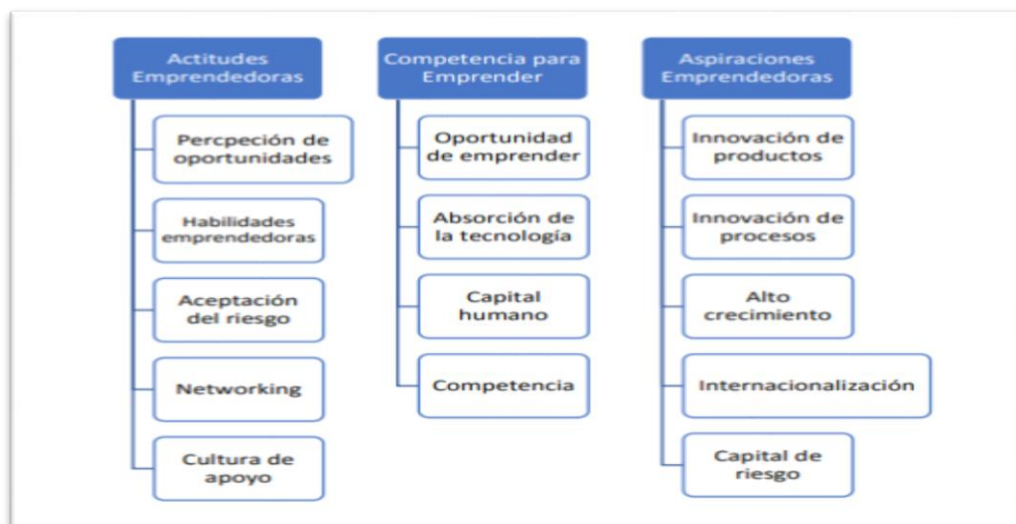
Actitudes Emprendedoras

Percpeción de oportunidades

Habilidades emprendedoras

Aceptación del riesgo

Networking

Cultura de apoyo

Competencia para Emprender

Oportunidad de emprender

Absorción de la tecnología

Capital humano

Competencia

Aspiraciones Emprendedoras

Innovación de productos

Innovación de procesos

Alto crecimiento

Internacionalización

Capital de riesgo